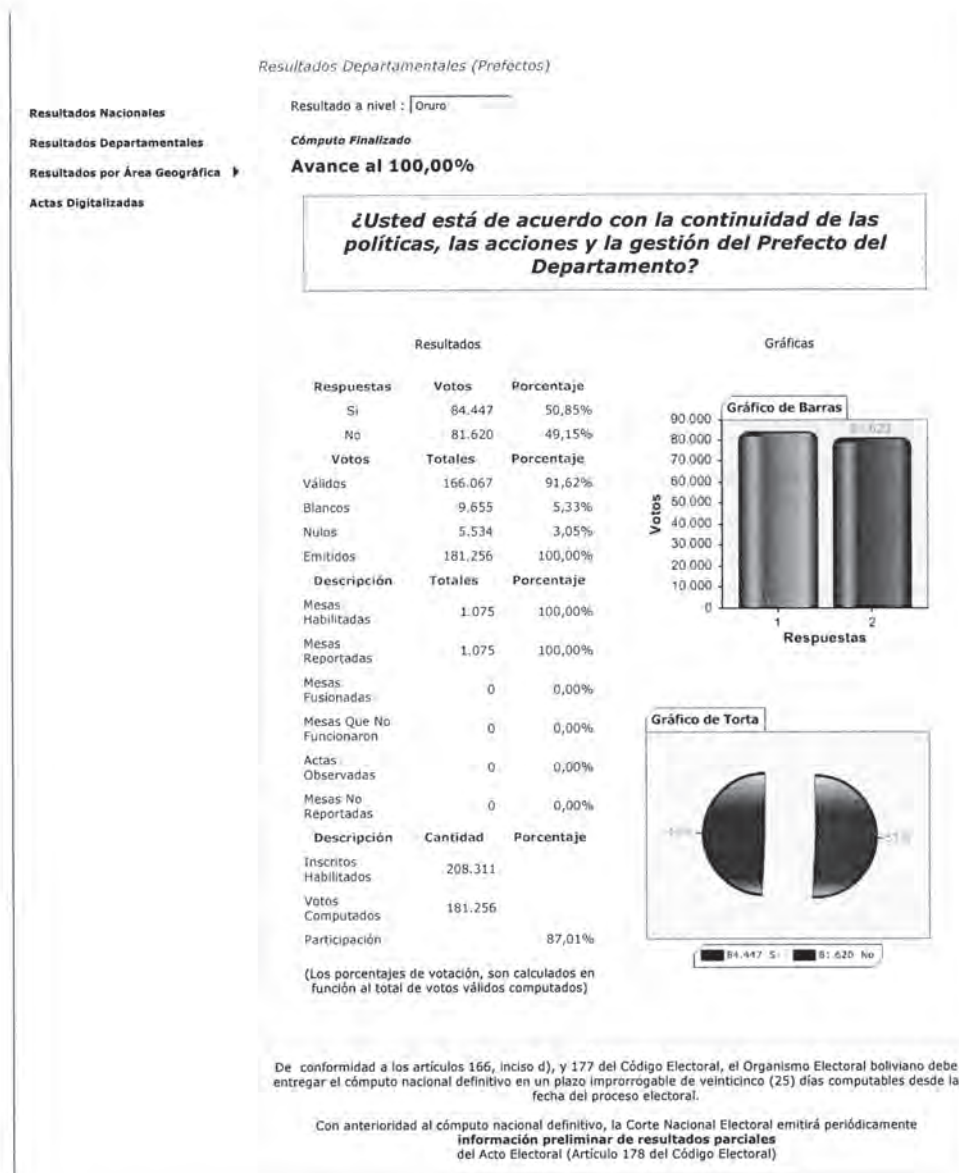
Resultados Departamentales (Prefectos)

Resultados Nacionales

Resultados Departamentales

Resultados por Área Geográfica

Actas Digitalizadas

Resultado a nivel : Oruro

Cómputo Finalizado

Avance al 100,00%

¿Usted está de acuerdo con la continuidad de las políticas, las acciones y la gestión del Prefecto del Departamento?

Resultados

| Respuestas | Votos | Porcentaje |
|---|---|---|
| Si | 84.447 | 50,85% |
| No | 81.620 | 49,15% |
| Votos | Totales | Porcentaje |
| Válidos | 166.067 | 91,62% |
| Blancos | 9.655 | 5,33% |
| Nulos | 5.534 | 3,05% |
| Emitidos | 181.256 | 100,00% |
| Descripción | Totales | Porcentaje |
| Mesas Habilitadas | 1.075 | 100,00% |
| Mesas Reportadas | 1.075 | 100,00% |
| Mesas Fusionadas | 0 | 0,00% |
| Mesas Que No Funcionaron | 0 | 0,00% |
| Actas Observadas | 0 | 0,00% |
| Mesas No Reportadas | 0 | 0,00% |
| Descripción | Cantidad | Porcentaje |
| Inscritos Habilitados | 208.311 | |
| Votos Computados | 181.256 | |
| Participación | | 87,01% |

(Los porcentajes de votación, son calculados en función al total de votos válidos computados)

Gráficas

Gráfico de Barras

90.000
80.000
70.000
60.000
50.000
40.000
30.000
20.000
10.000
0

Votos

81.620

1 2

Respuestas

Gráfico de Torta

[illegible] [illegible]

84.447 Si 81.620 No

De conformidad a los artículos 166, inciso d), y 177 del Código Electoral, el Organismo Electoral boliviano debe entregar el cómputo nacional definitivo en un plazo improrrogable de veinticinco (25) días computables desde la fecha del proceso electoral.

Con anterioridad al cómputo nacional definitivo, la Corte Nacional Electoral emitirá periódicamente información preliminar de resultados parciales del Acto Electoral (Artículo 178 del Código Electoral)